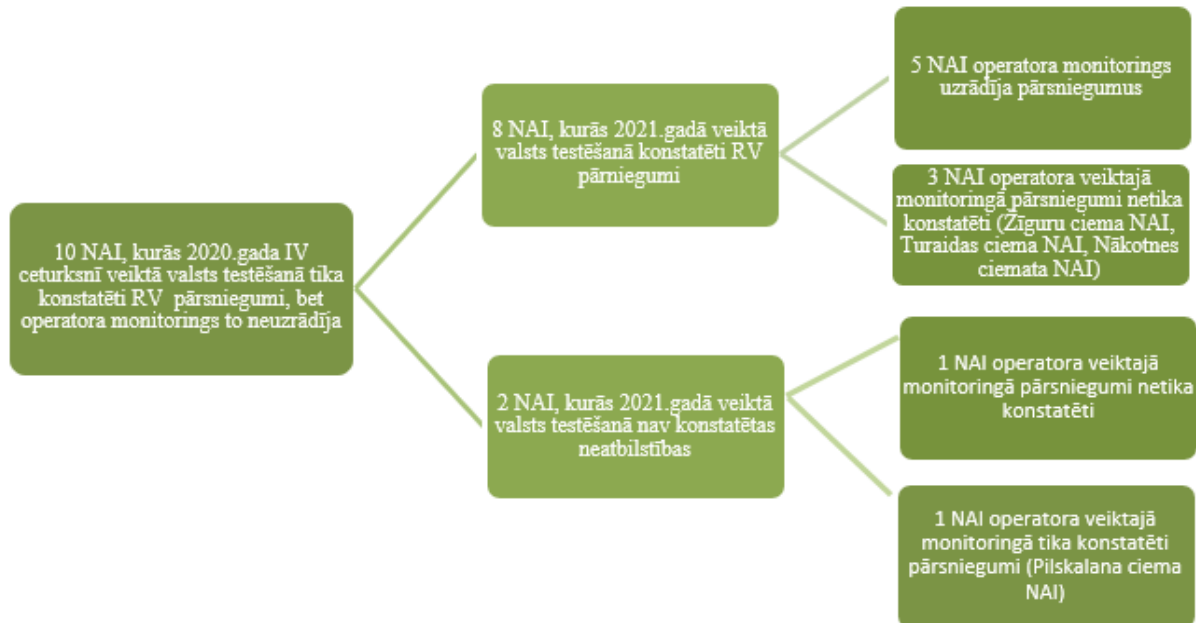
10 NAI, kurās 2020.gada IV ceturksnī veiktā valsts testēšanā tika konstatēti RV pārsniegumi, bet operatora monitorings to neuzrādīja

8 NAI, kurās 2021.gadā veiktā valsts testēšanā konstatēti RV pārniegumi

5 NAI operatora monitorings uzrādīja pārsniegumus

3 NAI operatora veiktajā monitoringā pārsniegumi netika konstatēti (Zīguru ciema NAI, Turaidas ciema NAI, Nākotnes ciemata NAI)

2 NAI, kurās 2021.gadā veiktā valsts testēšanā nav konstatētas neatbilstības

1 NAI operatora veiktajā monitoringā pārsniegumi netika konstatēti

1 NAI operatora veiktajā monitoringā tika konstatēti pārsniegumi (Pilskalana ciema NAI)